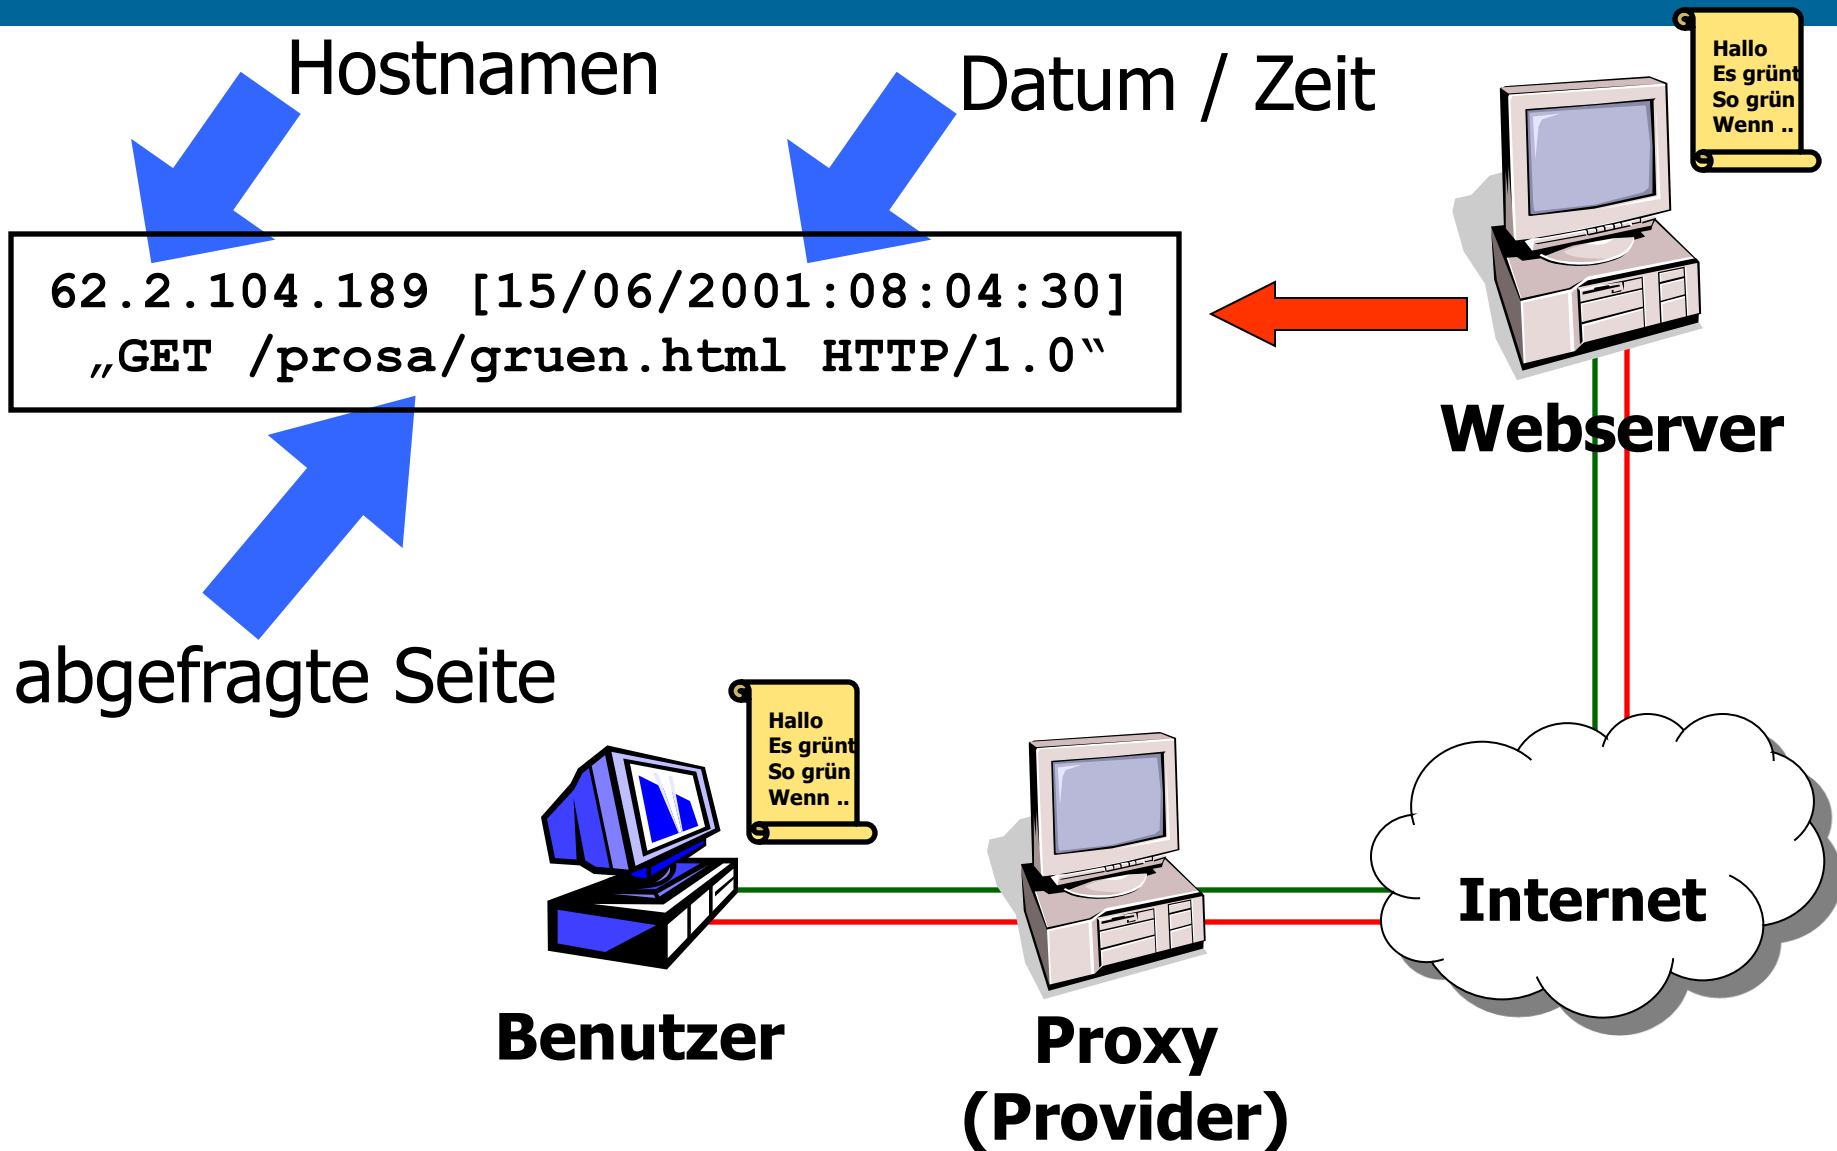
Hostnamen

Datum / Zeit

Hallo
Es grünt
So grün
Wenn ..

62.2.104.189 [15/06/2001:08:04:30]
„GET /prosa/gruen.html HTTP/1.0"

Webserver

abgefragte Seite

Hallo
Es grünt
So grün
Wenn ..

Internet

Benutzer

Proxy
(Provider)